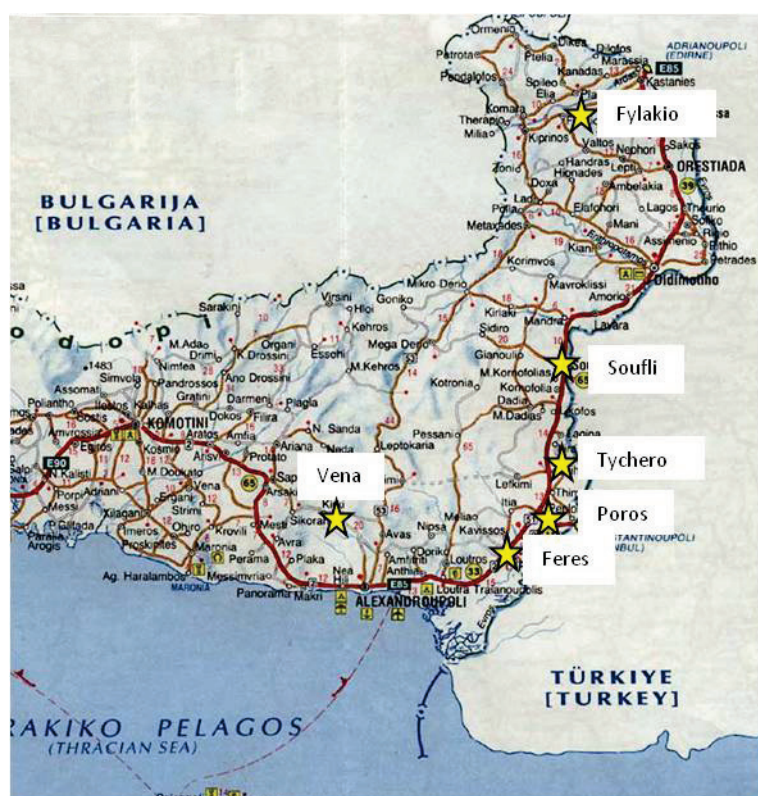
BULGARIJA
[BULGARIA]

Fylakio

ORESTIADA

Didimotiho

Soufli

Tychero

Vena

Poros

Feres

KOMOTINI

ALEXANDROUPOLI

TÜRKIYE
[TURKEY]

RAKIKO PELAGOS
(THRACIAN SEA)

ADRIANOUPOLI (EDIRNE)

Ormenio
Dikea
Dilofos
Patrota
Ptelia
Marassia
Kastanies
Pendalofos
Spileo
Kanadas
Elia
Komara
Therapio
Milia
Kiprinos
Valtos
Nephori
Sakos
Zonio
Hionades
Lepti
Ambelakia
Doxa
Elafohori
Lagos
Thourio
Lado
Mani
Metaxades
Assimenio
Kiani
Petrades
Korimvos
Mavrokissi
Amorion
Mikro Derio
Virsini
Goniko
Kiriaki
Mandra
Lavara
Sarakini
Hloi
Kehros
Sidiro
Mega Derio
Gianoulio
M.Kornofolia
Kornofolia
M.Kehros
Kotronia
Dadia
M.Dadias
Lefkimi
Pessani
Leptokaria
Itia
Kavissos
Nipsa
Avas
Doriko
Amfitriti
Loutros
Nea
Makri
Loutra Traianoupolis
Panorama
Ag. Haralambos
Messimvria
Maronia
Perama
Sikorahi
Ariana
N. Sanda
Nea
Arsakio
Sapes
Ohiro
Krovili
Vena
Pandrossos
Ano Drossini
Organi
Essohi
Darmeni
Dokos
Filira
Plagia
Nimfea
Drimi
K.Drossini
M.Adao
Simvola
Gratini
Assomati
Polianthos
Sostis
Amvrossia
Aratos
Amfia
Protato
Kosmio
Messi
Adriani
Porpi
Kalisti
Xilagani
Strimi
Imeros
Arogis
Proskinites
Lekani
Evros
Plaka
E90
E85
39
65
53
33
1483